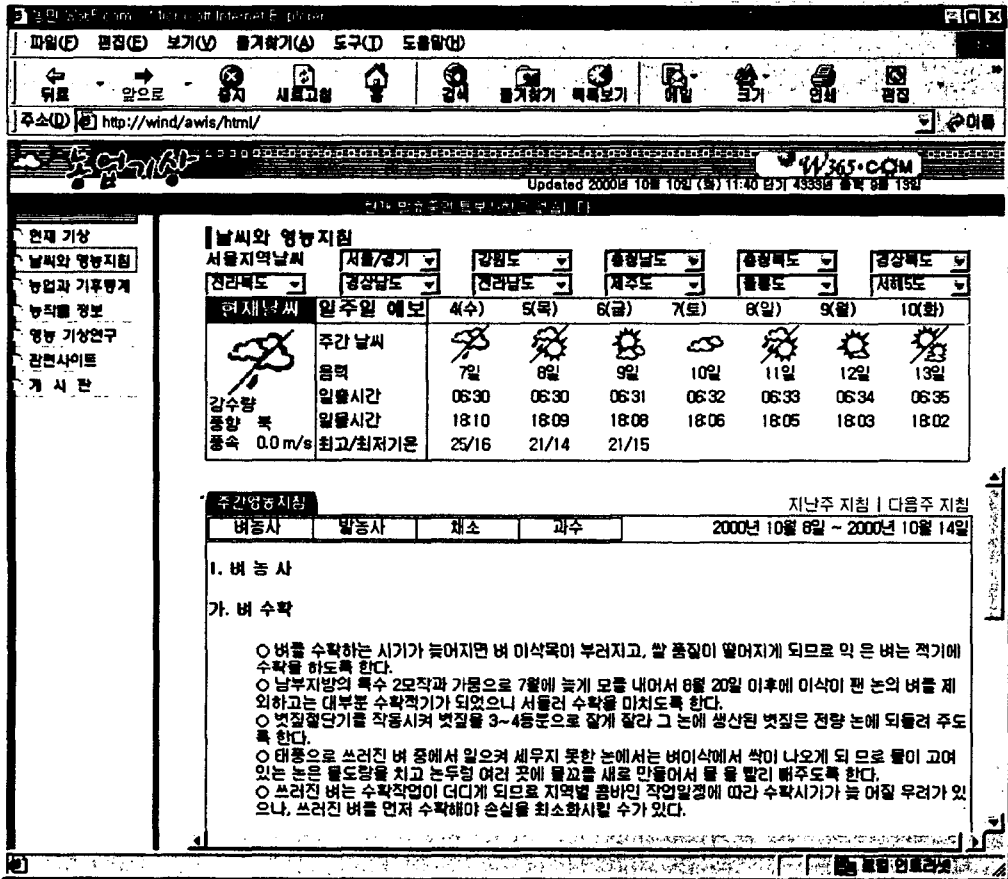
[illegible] - Microsoft Internet Explorer

파일(F) 편집(E) 보기(V) 즐겨찾기(A) 도구(T) 도움말(H)

뒤로 앞으로 중지 새로고침 홈 검색 즐겨찾기 목록보기 메일 크기 인쇄 편집

주소(D) http://wind/awis/html/ 이동

농업기상 W365·COM

Updated 2000년 10월 10일 (화) 11:40 단기 4333년 음력 9월 13일

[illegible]

현재 기상
날씨와 영농지침
농업과 기후통계
농작물 정보
영농 기상연구
관련사이트
게 시 판

날씨와 영농지침

서울지역날씨 서울/경기 강원도 충청남도 충청북도 경상북도
전라북도 경상남도 전라남도 제주도 울릉도 서해5도

| 현재날씨 | 일주일 예보 | 4(수) | 5(목) | 6(금) | 7(토) | 8(일) | 9(월) | 10(화) |
|---|---|---|---|---|---|---|---|---|
| | 주간 날씨 | | | | | | | |
| | 음력 | 7일 | 8일 | 9일 | 10일 | 11일 | 12일 | 13일 |
| 강수량 | 일출시간 | 06:30 | 06:30 | 06:31 | 06:32 | 06:33 | 06:34 | 06:35 |
| 풍향 북 | 일몰시간 | 18:10 | 18:09 | 18:08 | 18:06 | 18:05 | 18:03 | 18:02 |
| 풍속 0.0 m/s | 최고/최저기온 | 25/16 | 21/14 | 21/15 | | | | |

주간영농지침

지난주 지침 | 다음주 지침

벼농사 밭농사 채소 과수 2000년 10월 8일 ~ 2000년 10월 14일

I. 벼 농 사

가. 벼 수확

○ 벼를 수확하는 시기가 늦어지면 벼 이삭목이 부러지고, 쌀 품질이 떨어지게 되므로 익 은 벼는 적기에 수확을 하도록 한다.
○ 남부지방의 특수 2모작과 가뭄으로 7월에 늦게 모를 내어서 8월 20일 이후에 이삭이 팬 논의 벼를 제외하고는 대부분 수확적기가 되었으니 서둘러 수확을 마치도록 한다.
○ 볏짚절단기를 작동시켜 볏짚을 3~4등분으로 잘게 잘라 그 논에 생산된 볏짚은 전량 논에 되돌려 주도록 한다.
○ 태풍으로 쓰러진 벼 중에서 일으켜 세우지 못한 논에서는 벼이삭에서 싹이 나오게 되 므로 물이 고여 있는 논은 물도랑을 치고 논두렁 여러 곳에 물꼬를 새로 만들어서 물 을 빨리 빼주도록 한다.
○ 쓰러진 벼는 수확작업이 더디게 되므로 지역별 콤바인 작업일정에 따라 수확시기가 늦 어질 우려가 있으나, 쓰러진 벼를 먼저 수확해야 손실을 최소화시킬 수가 있다.

로컬 인트라넷